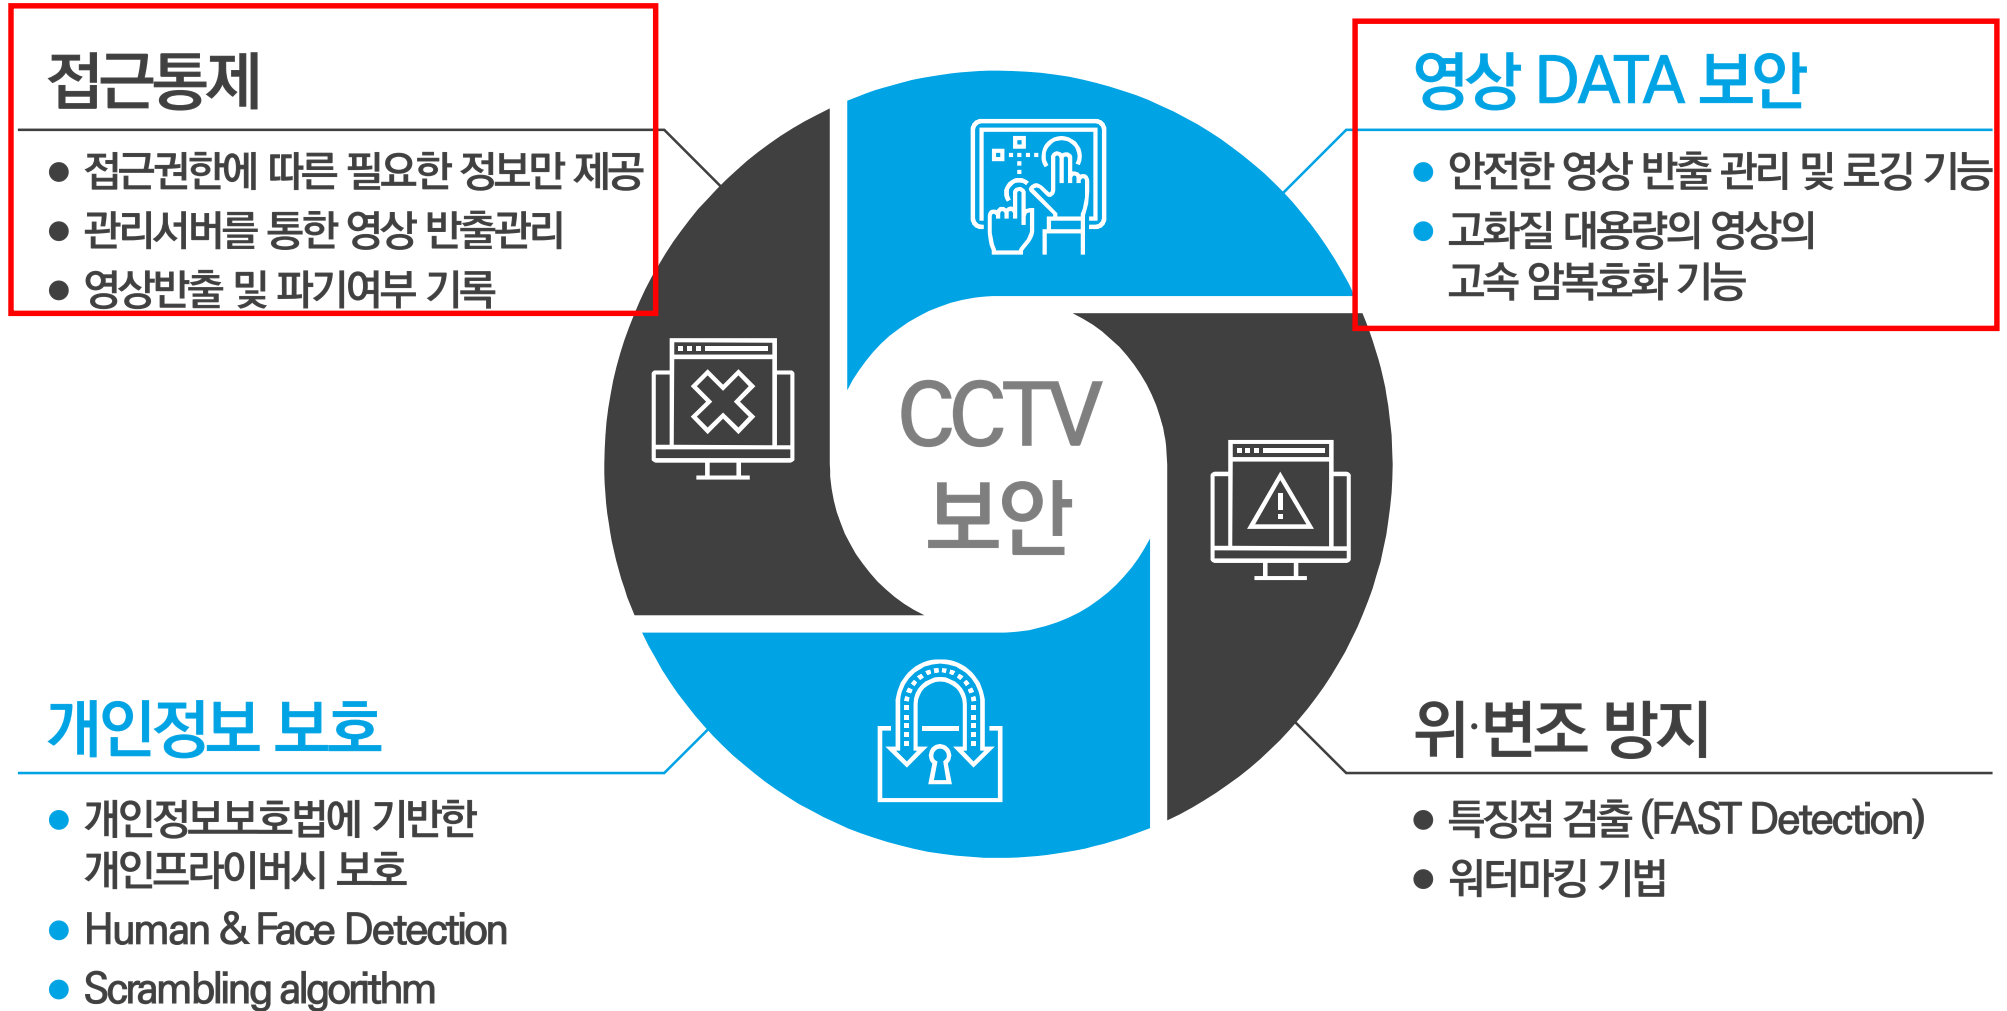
접근통제

● 접근권한에 따른 필요한 정보만 제공
● 관리서버를 통한 영상 반출관리
● 영상반출 및 파기여부 기록

영상 DATA 보안

● 안전한 영상 반출 관리 및 로깅 기능
● 고화질 대용량의 영상의 고속 암복호화 기능

CCTV 보안

개인정보 보호

● 개인정보보호법에 기반한 개인프라이버시 보호
● Human & Face Detection
● Scrambling algorithm

위·변조 방지

● 특징점 검출 (FAST Detection)
● 워터마킹 기법